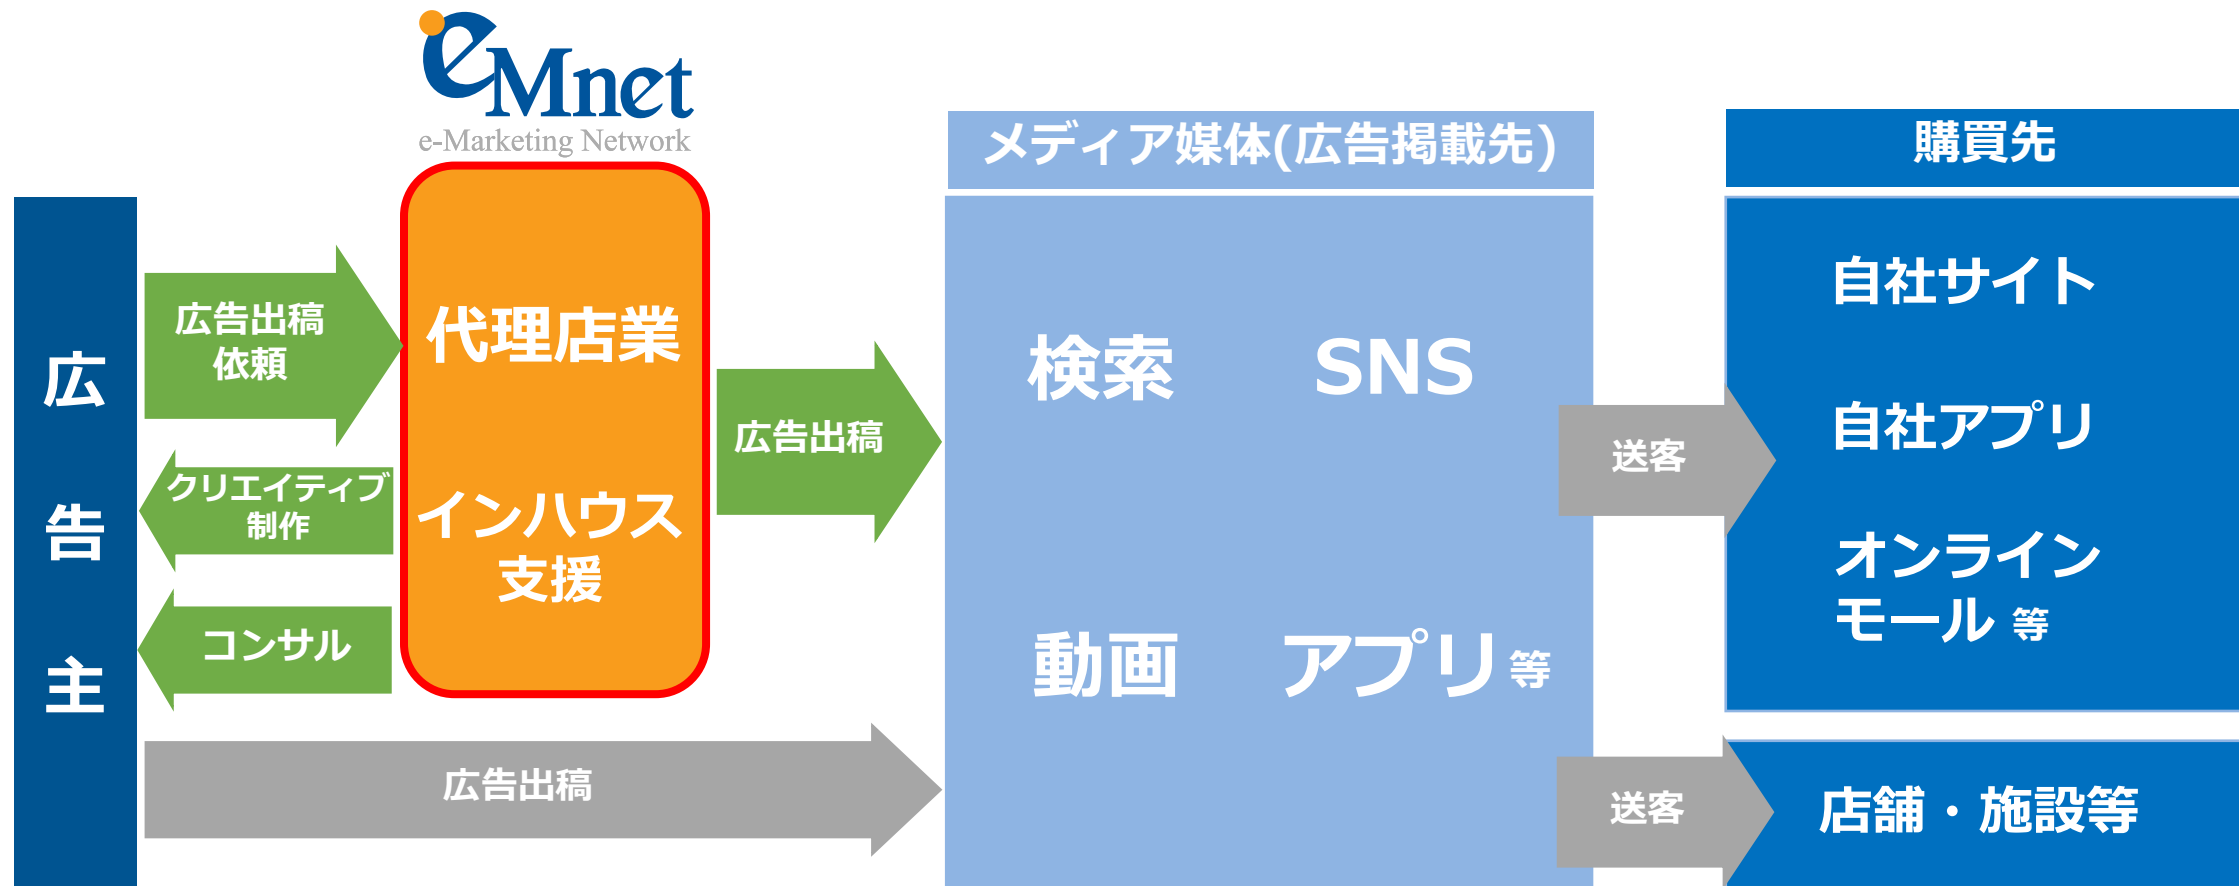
eMnet
e-Marketing Network

広告主

広告出稿依頼

クリエイティブ制作

コンサル

代理店業

インハウス支援

広告出稿

広告出稿

メディア媒体(広告掲載先)

検索　SNS

動画　アプリ等

送客

送客

購買先

自社サイト

自社アプリ

オンラインモール 等

店舗・施設等